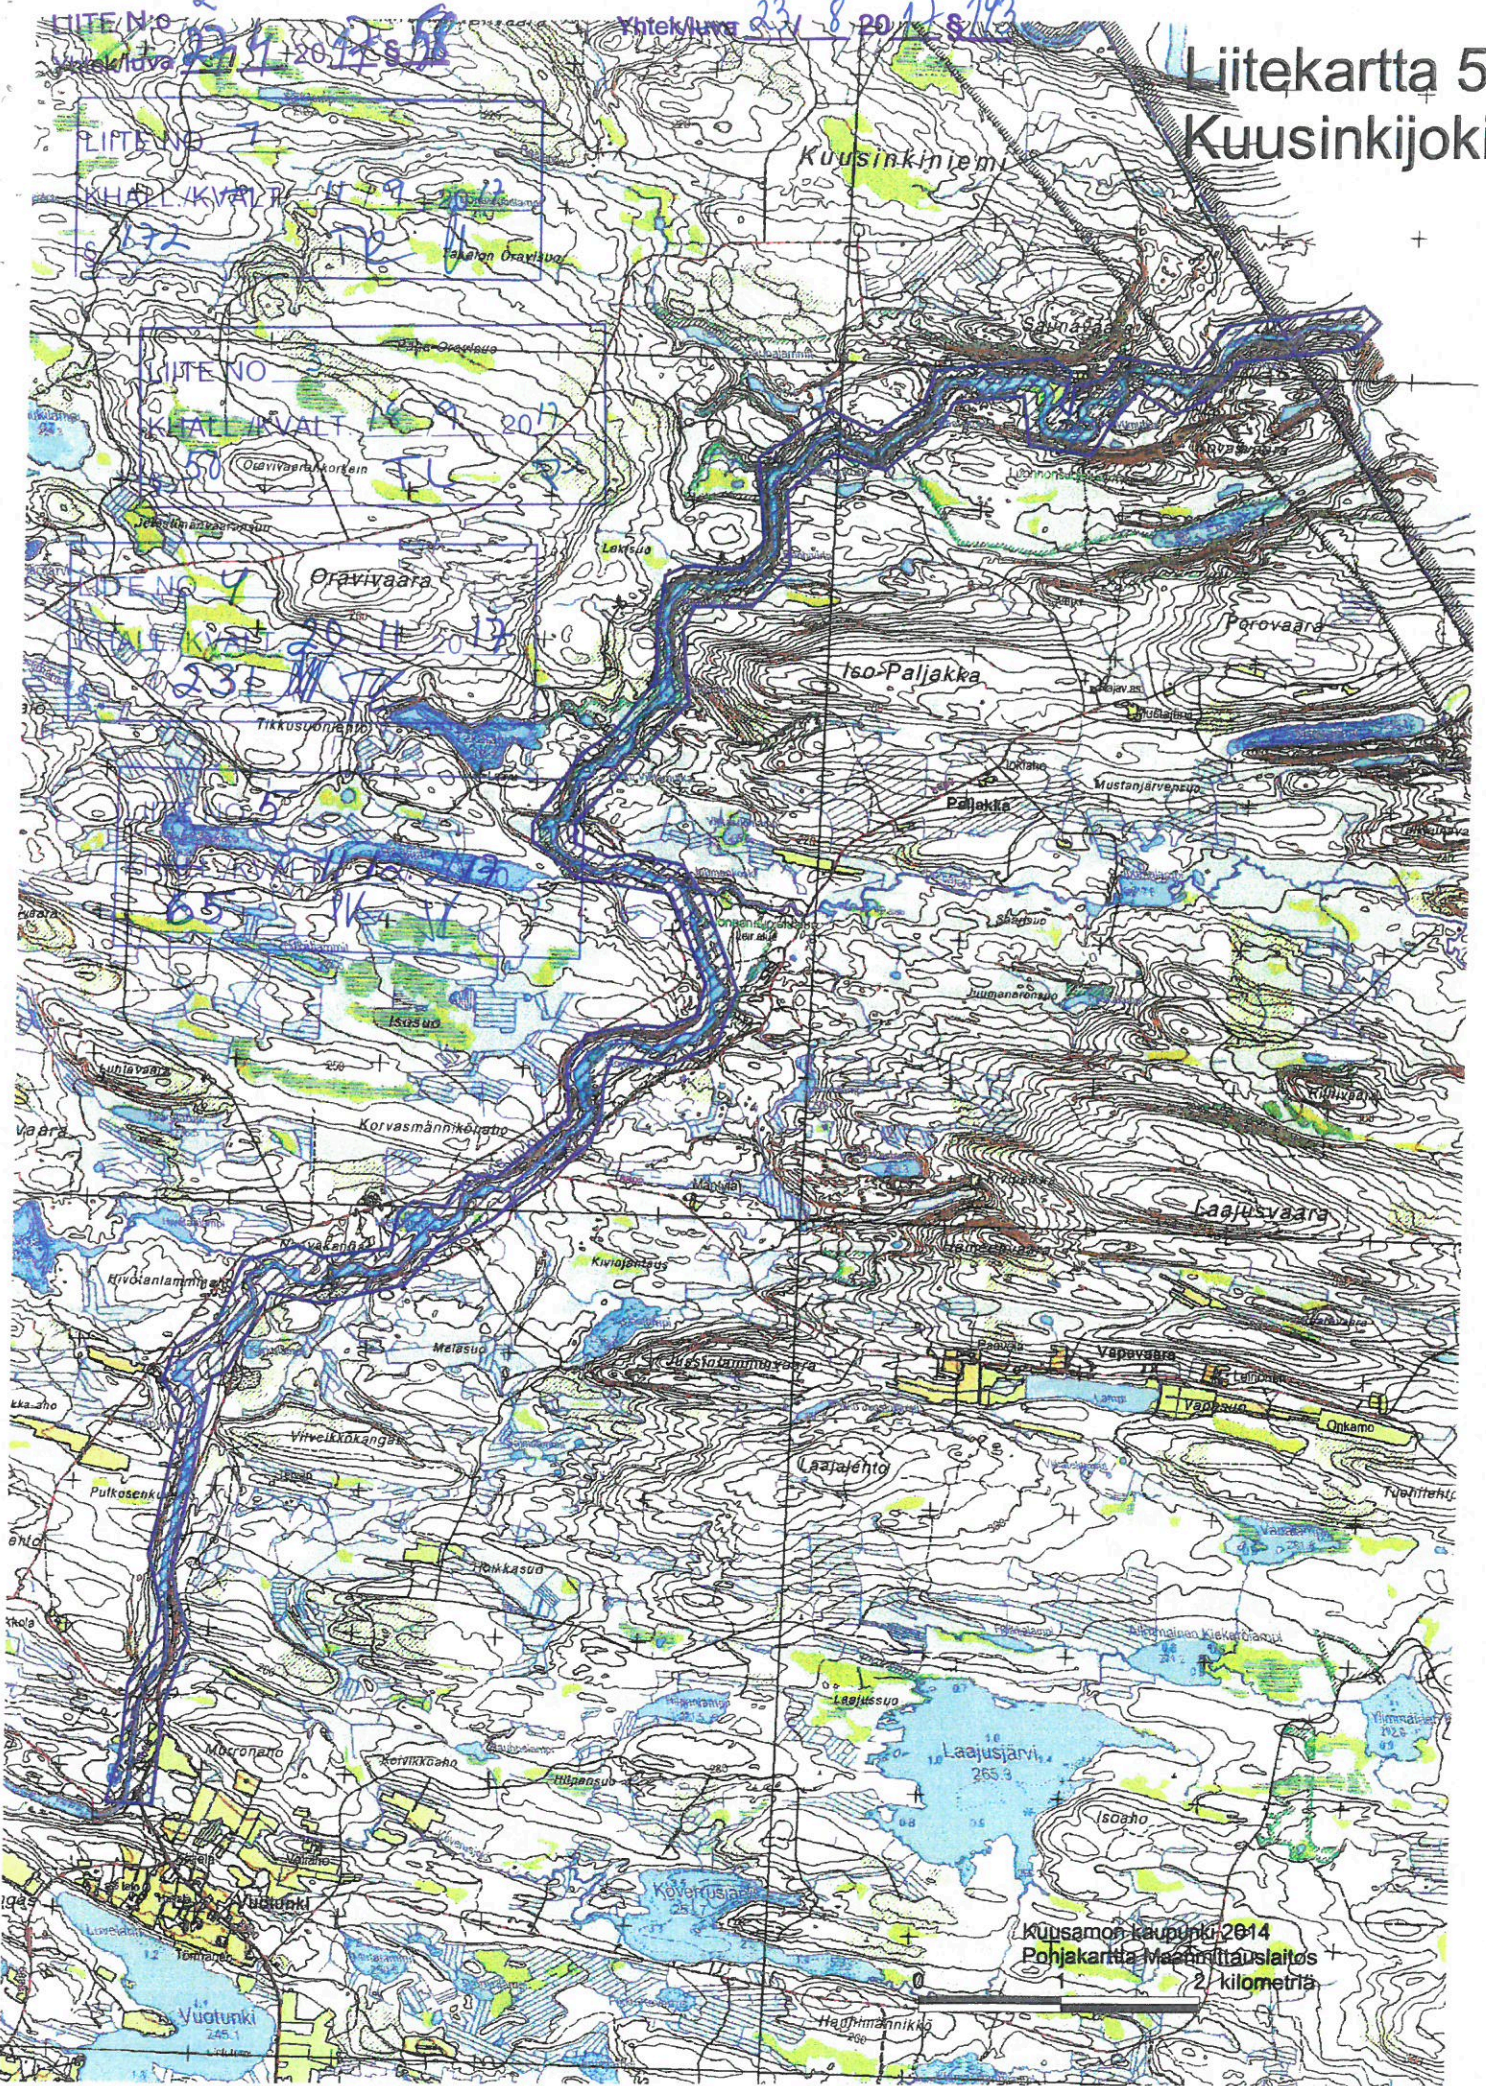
LIITE NO 2
Yhtek/luva 23/1 20 12 § 58
Yhtek/luva 23 / 8 20 12 § 123

Liitekartta 5
Kuusinkijoki

LIITE NO 1
KHALL/KVALT 11.9 2012
172 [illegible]

LIITE NO 3
KHALL/KVALT 14.9 2012
50 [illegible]

LIITE NO 4
KHALL/KVALT 20.11 2012
23 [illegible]

5
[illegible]
65 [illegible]

Kuusinkiniemi
Oravivaara
Iso-Paljakka
Porovaara
Paljakka
Isosuo
Korvasmännikönoja
Laajusvaara
Vapovaara
Onkamo
Laajalehto
Laajusjärvi
265,5
Vuotunki
Isoaho
Kovervuoma
Kivijoki
Malasuo
Virvelkönkangas
Pulkosenkylä
Morronaho
Hilpansuo
Heinikköaho
Kuusamon kaupunki 2014
Pohjakartta Maanmittauslaitos
0 1 2 kilometriä